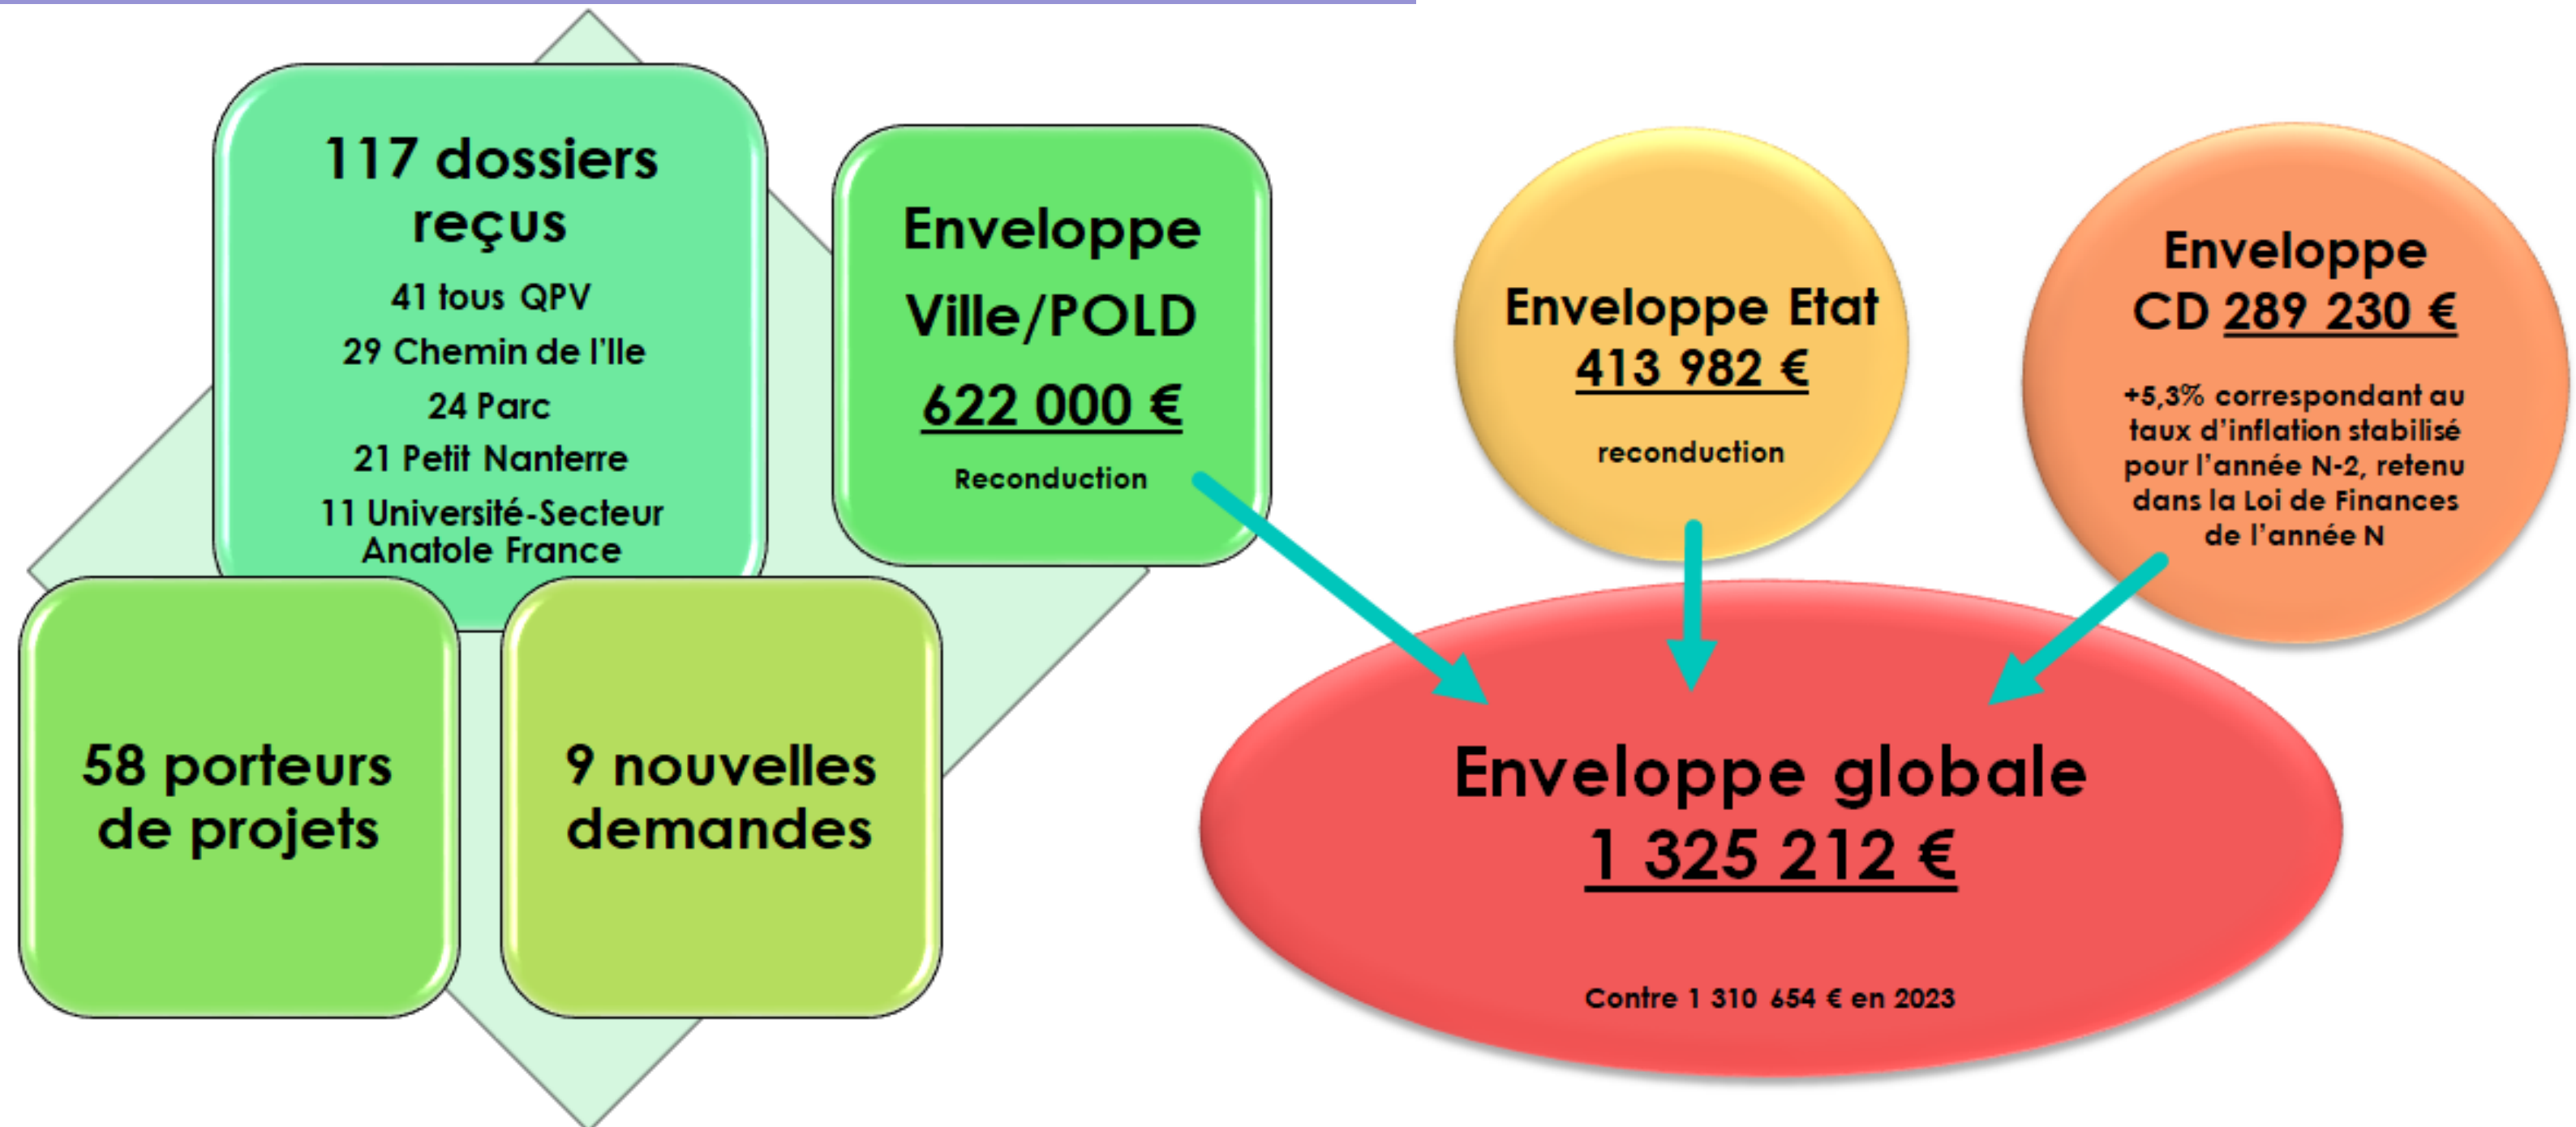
117 dossiers reçus

41 tous QPV

29 Chemin de l'Ile

24 Parc

21 Petit Nanterre

11 Université-Secteur Anatole France

Enveloppe Ville/POLD

622 000 €

Reconduction

58 porteurs de projets

9 nouvelles demandes

Enveloppe Etat
413 982 €

reconduction

Enveloppe CD 289 230 €

+5,3% correspondant au taux d'inflation stabilisé pour l'année N-2, retenu dans la Loi de Finances de l'année N

Enveloppe globale
1 325 212 €

Contre 1 310 654 € en 2023